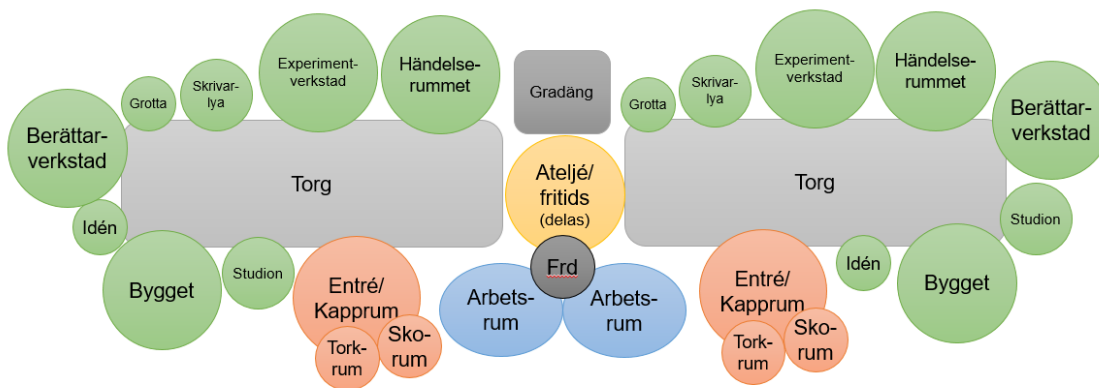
Berättarverkstad

Grotta

Skrivarlya

Experimentverkstad

Händelserummet

Gradäng

Grotta

Skrivarlya

Experimentverkstad

Händelserummet

Berättarverkstad

Torg

Ateljé/ fritids (delas)

Torg

Idén

Studion

Bygget

Studion

Entré/ Kapprum

Frd

Idén

Bygget

Arbetsrum

Arbetsrum

Entré/ Kapprum

Torkrum

Skorum

Torkrum

Skorum